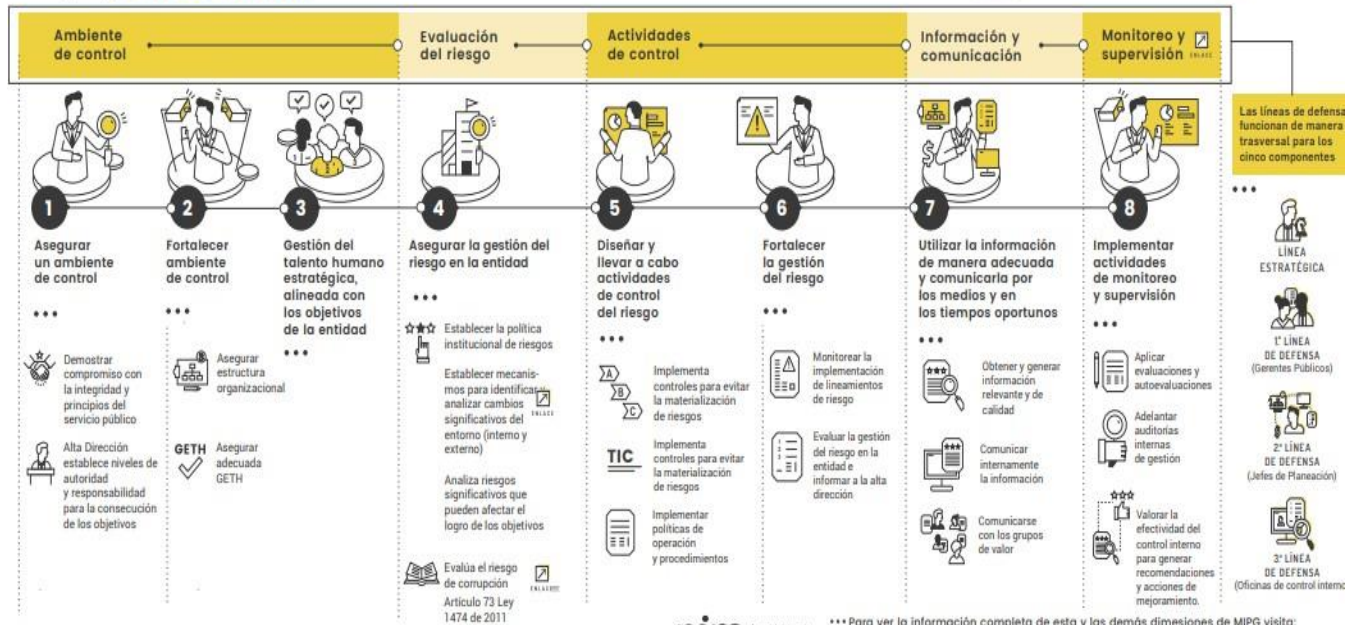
Ambiente de control

Evaluación del riesgo

Actividades de control

Información y comunicación

Monitoreo y supervisión

ENLACE

Las líneas de defensa funcionan de manera trasversal para los cinco componentes

•••

LÍNEA ESTRATÉGICA

1ª LÍNEA DE DEFENSA (Gerentes Públicos)

2ª LÍNEA DE DEFENSA (Jefes de Planeación)

3ª LÍNEA DE DEFENSA (Oficinas de control interno)

1

Asegurar un ambiente de control

•••

Demostrar compromiso con la integridad y principios del servicio público

Alta Dirección establece niveles de autoridad y responsabilidad para la consecución de los objetivos

2

Fortalecer ambiente de control

•••

Asegurar estructura organizacional

GETH

Asegurar adecuada GETH

3

Gestión del talento humano estratégica, alineada con los objetivos de la entidad

•••

4

Asegurar la gestión del riesgo en la entidad

•••

Establecer la política institucional de riesgos

Establecer mecanismos para identificar y analizar cambios significativos del entorno (interno y externo)

ENLACE

Analiza riesgos significativos que pueden afectar el logro de los objetivos

Evalúa el riesgo de corrupción Artículo 73 Ley 1474 de 2011

ENLACE

5

Diseñar y llevar a cabo actividades de control del riesgo

•••

A B C

Implementa controles para evitar la materialización de riesgos

TIC

Implementa controles para evitar la materialización de riesgos

Implementar políticas de operación y procedimientos

6

Fortalecer la gestión del riesgo

•••

Monitorear la implementación de lineamientos de riesgo

Evaluar la gestión del riesgo en la entidad e informar a la alta dirección

7

Utilizar la información de manera adecuada y comunicarla por los medios y en los tiempos oportunos

•••

Obtener y generar información relevante y de calidad

Comunicar internamente la información

Comunicarse con los grupos de valor

8

Implementar actividades de monitoreo y supervisión

•••

Aplicar evaluaciones y autoevaluaciones

Adelantar auditorías internas de gestión

Valorar la efectividad del control interno para generar recomendaciones y acciones de mejoramiento.

••• Para ver la información completa de esta y las demás dimesiones de MIPG visita: